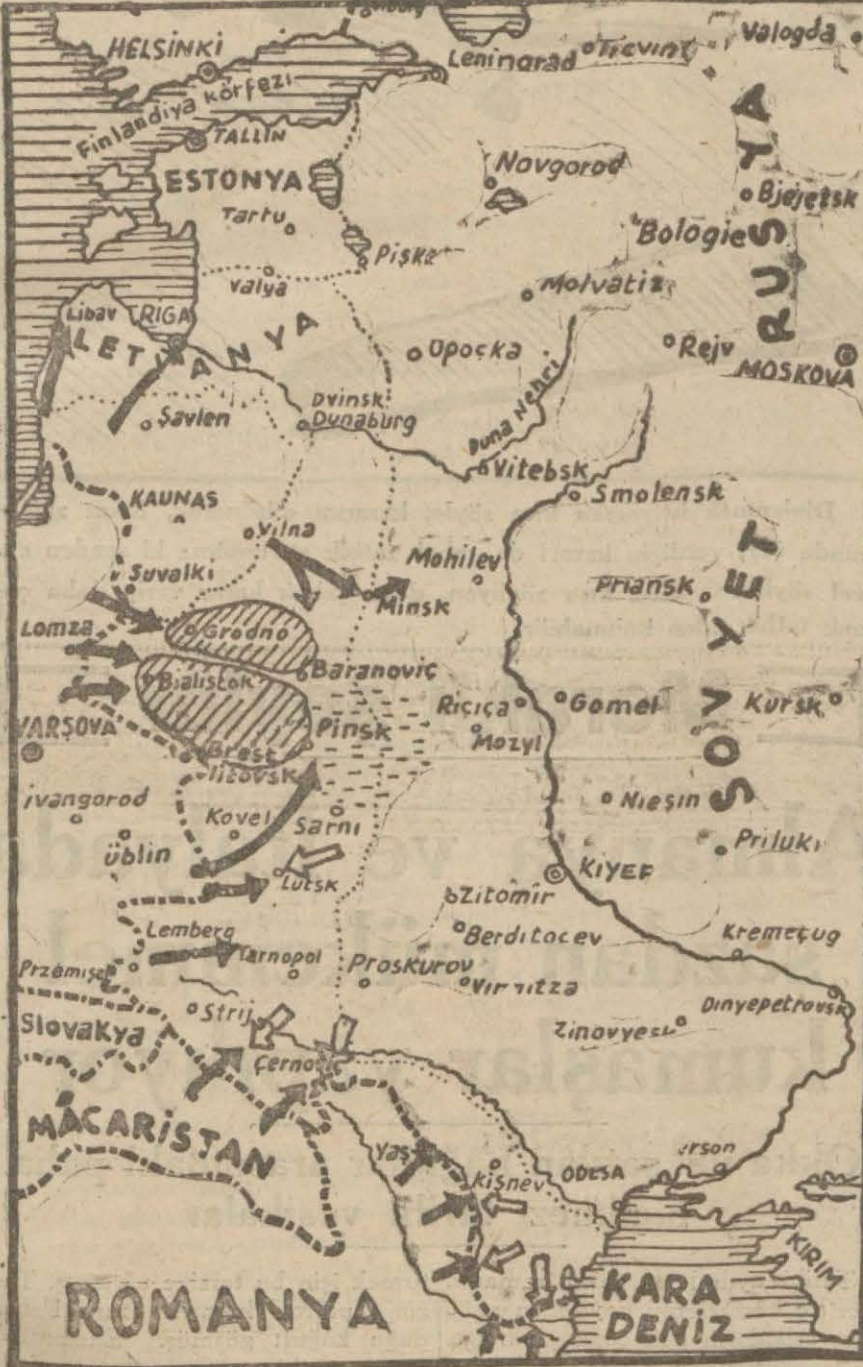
HELSINKI
Leningrad
Trevinz
Valogda
Finlandiya körfezi
TALLIN
ESTONYA
Novgorod
Bjejetsk
Tartu
Bologie
Pişke
RUSYA
Valya
Molvatiz
Libav
RIGA
LETONYA
Upoçka
Rejv
MOSKOVA
Şavlen
Dvinsk
Dunaburg
Duna Nehri
Vitebsk
Smolensk
KAUNAS
Vilna
Mohilev
Suvalki
Minsk
Priansk
SOVYET
Lomza
Grodno
Bialistok
Baranoviç
VARŞOVA
Pinsk
Riçiça
Gomel
Kursk
Mozyl
Brest
litovsk
İvangorod
Niesin
Kovel
Sarnı
Priluki
üblin
Lutsk
KIYEF
Zitomir
Lemberg
Berditocev
Kremeçug
Tarnopol
Przemisl
Proskurov
Vinnitza
Dinyepetrovsk
Strij
Zinovyesk
Slovakya
Çernoviç
MACARISTAN
Yaş
Herson
Kişnev
ODESA
KIRIM
ROMANYA
KARA DENIZ